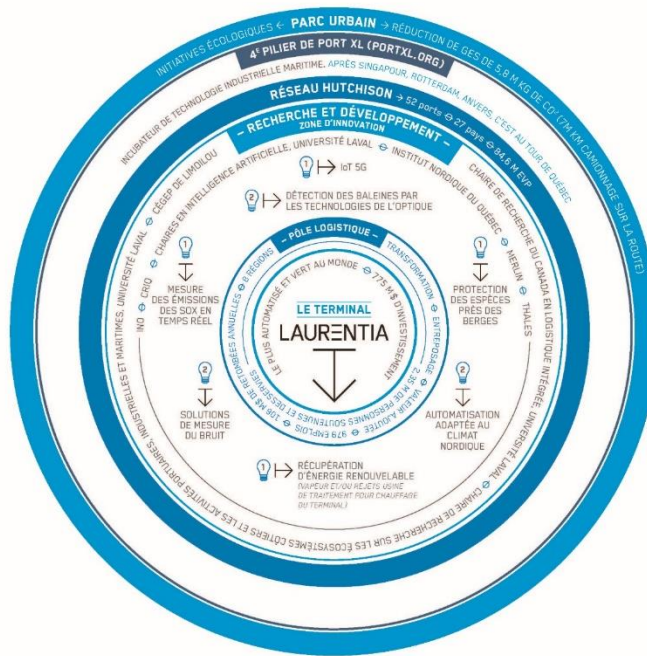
INITIATIVES ÉCOLOGIQUES ← PARC URBAIN → RÉDUCTION DE GES DE 5,8 M KG DE CO² (7M KM CAMIONNAGE SUR LA ROUTE)

4e PILIER DE PORT XL (PORTXL.ORG)

INCUBATEUR DE TECHNOLOGIE INDUSTRIELLE MARITIME, APRÈS SINGAPOUR, ROTTERDAM, ANVERS, C'EST AU TOUR DE QUÉBEC

RÉSEAU HUTCHISON → 52 ports ⊖ 27 pays ⊖ 84,6 M EVP

– RECHERCHE ET DÉVELOPPEMENT –
ZONE D'INNOVATION

INO ⊖ CRIQ ⊖ CÉGEP DE LIMOILOU ⊖ CHAIRES EN INTELLIGENCE ARTIFICIELLE, UNIVERSITÉ LAVAL ⊖ INSTITUT NORDIQUE DU QUÉBEC ⊖ CHAIRE DE RECHERCHE DU CANADA EN LOGISTIQUE INTÉGRÉE UNIVERSITÉ LAVAL ⊖ CHAIRE DE RECHERCHE SUR LES ÉCOSYSTÈMES CÔTIERS ET LES ACTIVITÉS PORTUAIRES, INDUSTRIELLES ET MARITIMES, UNIVERSITÉ LAVAL

MERLIN ⊖ THALES

1 → IoT 5G

2 → DÉTECTION DES BALEINES PAR LES TECHNOLOGIES DE L'OPTIQUE

1 ↓ MESURE DES ÉMISSIONS DES SOX EN TEMPS RÉEL

1 ↓ PROTECTION DES ESPÈCES PRÈS DES BERGES

2 ↓ SOLUTIONS DE MESURE DU BRUIT

2 ↓ AUTOMATISATION ADAPTÉE AU CLIMAT NORDIQUE

1 → RÉCUPÉRATION D'ÉNERGIE RENOUVELABLE (VAPEUR ET/OU REJETS USINE DE TRAITEMENT POUR CHAUFFAGE DU TERMINAL)

– PÔLE LOGISTIQUE –

TRANSFORMATION ⊖ ENTREPOSAGE ⊖ VALEUR AJOUTÉE ⊖ 979 EMPLOIS ⊖ 106 M$ DE RETOMBÉES ANNUELLES ⊖ 8 RÉGIONS

LE PLUS AUTOMATISÉ ET VERT AU MONDE ⊖ 775 M $ D'INVESTISSEMENT ⊖ 2,35 M DE PERSONNES SOUTENUES ET DESSERVIES

LE TERMINAL
LAURENTIA